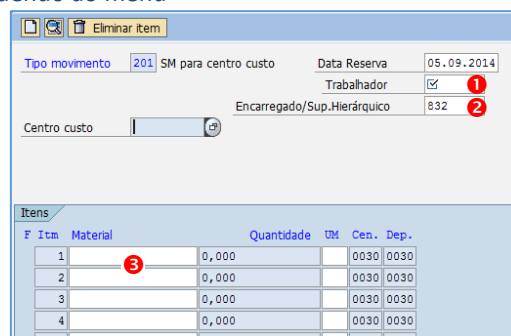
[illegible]do do menu

Eliminar item

Tipo movimento 201 SM para centro custo
Data Reserva 05.09.2014
Trabalhador ☑ 1
Encarregado/Sup.Hierárquico 832 2
Centro custo

Itens

| F | Itm | Material | Quantidade | UM | Cen. | Dep. |
|---|---|---|---|---|---|---|
| | 1 | 3 | 0,000 | | 0030 | 0030 |
| | 2 | | 0,000 | | 0030 | 0030 |
| | 3 | | 0,000 | | 0030 | 0030 |
| | 4 | | 0,000 | | 0030 | 0030 |